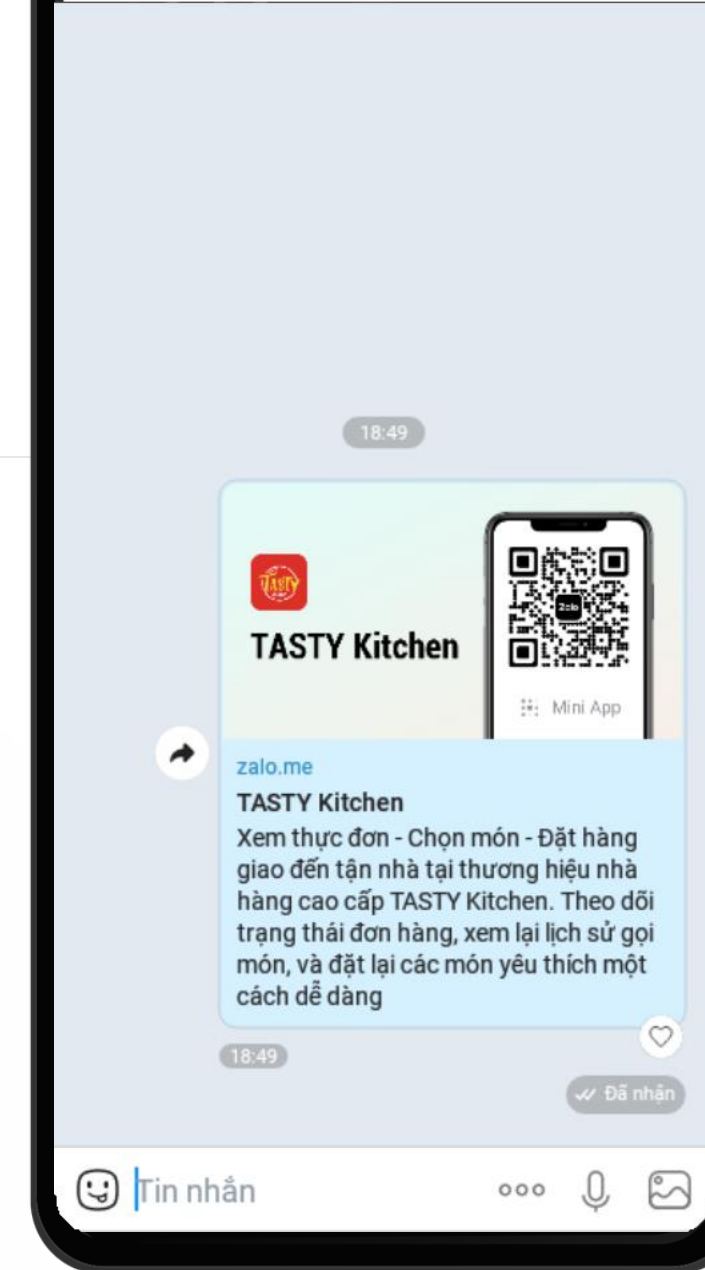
18:49

TASTY

TASTY Kitchen

Zalo

Mini App

zalo.me

TASTY Kitchen

Xem thực đơn - Chọn món - Đặt hàng giao đến tận nhà tại thương hiệu nhà hàng cao cấp TASTY Kitchen. Theo dõi trạng thái đơn hàng, xem lại lịch sử gọi món, và đặt lại các món yêu thích một cách dễ dàng

18:49

Đã nhận

Tin nhắn